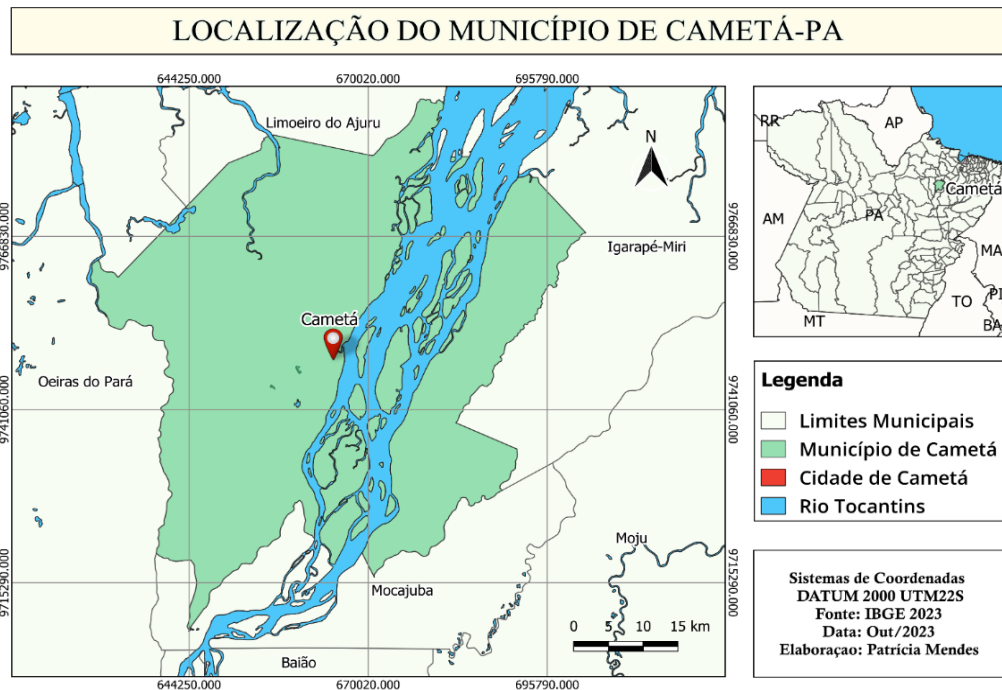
LOCALIZAÇÃO DO MUNICÍPIO DE CAMETÁ-PA

644250.000
670020.000
695790.000

Limoeiro do Ajuru

N

9766830.000
9766830.000

Igarapé-Miri

Cametá

Oeiras do Pará

9741060.000
9741060.000

Moju

9715290.000
9715290.000

Mocajuba

0 5 10 15 km

Baião

644250.000
670020.000
695790.000

RR
AP
AM
PA
Cametá
MA
TO
PI
MT
BA

Legenda
Limites Municipais
Município de Cametá
Cidade de Cametá
Rio Tocantins

Sistemas de Coordenadas
DATUM 2000 UTM22S
Fonte: IBGE 2023
Data: Out/2023
Elaboraçao: Patrícia Mendes